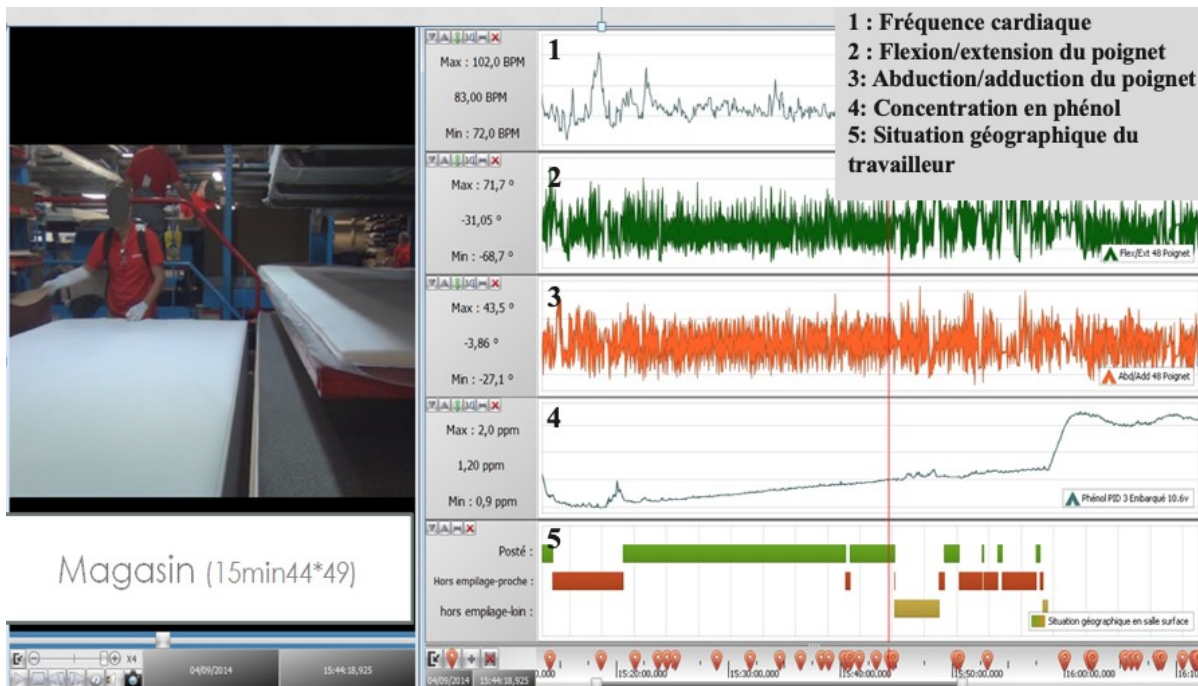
1 : Fréquence cardiaque
2 : Flexion/extension du poignet
3: Abduction/adduction du poignet
4: Concentration en phénol
5: Situation géographique du travailleur

1
Max : 102,0 BPM
83,00 BPM
Min : 72,0 BPM

2
Max : 71,7 °
-31,05 °
Min : -68,7 °
Flex/Ext 48 Poignet

3
Max : 43,5 °
-3,86 °
Min : -27,1 °
Abd/Add 48 Poignet

4
Max : 2,0 ppm
1,20 ppm
Min : 0,9 ppm
Phénol PID 3 Embarqué 10.6v

5
Posté :
Hors empilage-proche :
hors empilage-loin :
Situation géographique en salle surface

Magasin (15min44*49)

X4
04/09/2014
15:44:18,925
04/09/2014 15:44:18,925
15:20:00,000
15:30:00,000
15:40:00,000
15:50:00,000
16:00:00,000